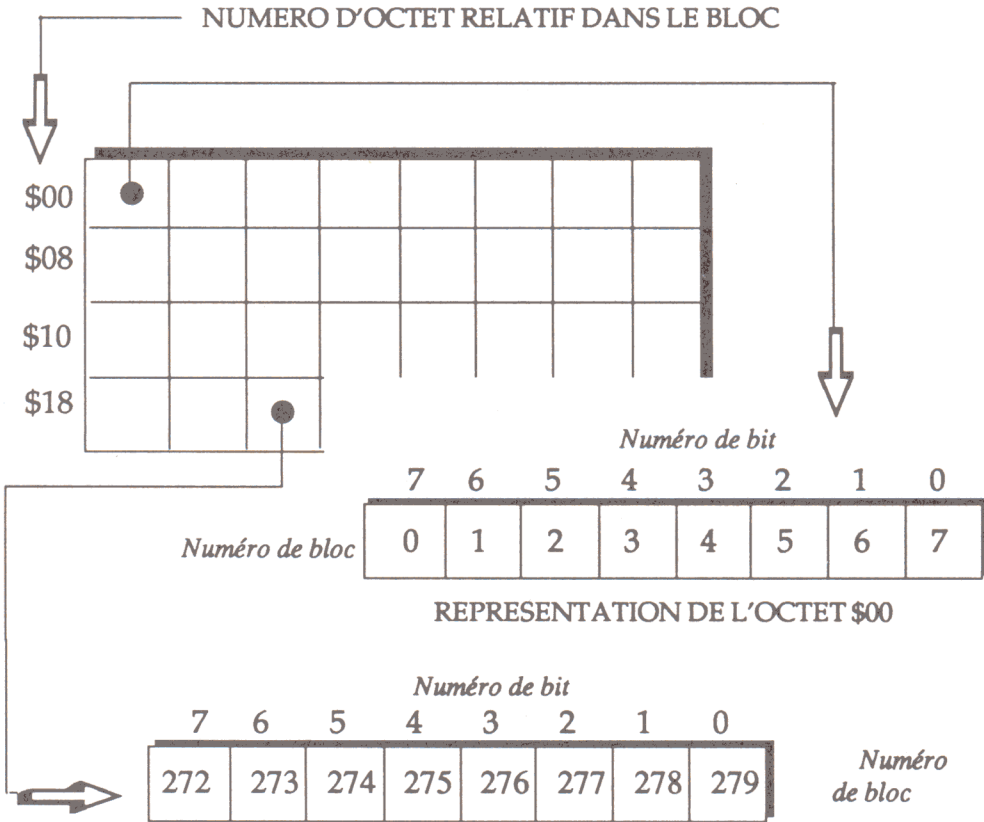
NUMERO D'OCTET RELATIF DANS LE BLOC

\$00
\$08
\$10
\$18

Numéro de bit

| 7 | 6 | 5 | 4 | 3 | 2 | 1 | 0 |
|---|---|---|---|---|---|---|---|
| 0 | 1 | 2 | 3 | 4 | 5 | 6 | 7 |

Numéro de bloc

REPRESENTATION DE L'OCTET \$00

Numéro de bit

| 7 | 6 | 5 | 4 | 3 | 2 | 1 | 0 |
|---|---|---|---|---|---|---|---|
| 272 | 273 | 274 | 275 | 276 | 277 | 278 | 279 |

Numéro de bloc